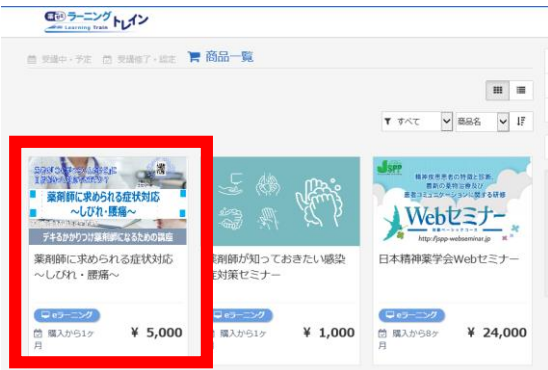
ラーニング トレイン
Learning Train

受講中・予定　受講修了・認定　商品一覧

すべて　商品名

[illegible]
薬剤師に求められる症状対応
～しびれ・腰痛～
デキるかかりつけ薬剤師になるための講座

薬剤師に求められる症状対応～しびれ・腰痛～
eラーニング
購入から1ヶ月　¥ 5,000

薬剤師が知っておきたい感染症対策セミナー
eラーニング
購入から1ヶ月　¥ 1,000

JSPP
精神疾患患者の特徴と対策
最新の薬物治療及び
患者コミュニケーションに関する研修
Webセミナー
http://jspp-webseminar.jp

日本精神薬学会Webセミナー
eラーニング
購入から8ヶ月　¥ 24,000